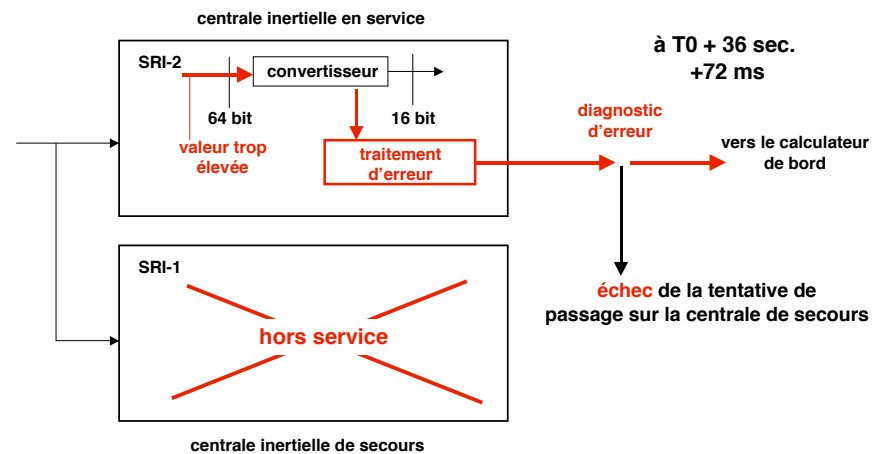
centrale inertielle en service

SRI-2

convertisseur

64 bit

16 bit

valeur trop élevée

traitement d'erreur

à T0 + 36 sec. +72 ms

diagnostic d'erreur

vers le calculateur de bord

SRI-1

hors service

échec de la tentative de passage sur la centrale de secours

centrale inertielle de secours